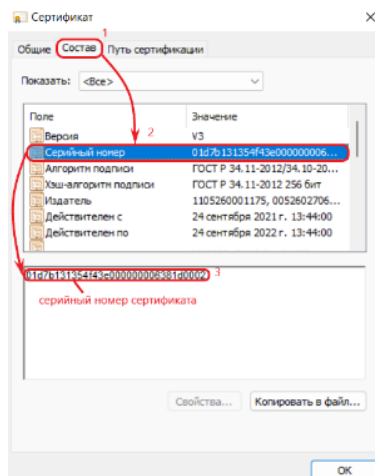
Сертификат

1

Общие | Состав | Путь сертификации

Показать: <Все>

| Поле | Значение |
|---|---|
| Версия | V3 |
| Серийный номер | 01d7b131354f43e000000006... |
| Алгоритм подписи | ГОСТ Р 34.11-2012/34.10-20... |
| Хэш-алгоритм подписи | ГОСТ Р 34.11-2012 256 бит |
| Издатель | 1105260001175, 0052602706... |
| Действителен с | 24 сентября 2021 г. 13:44:00 |
| Действителен по | 24 сентября 2022 г. 13:44:00 |

2

01d7b131354f43e000000006381d0002 3

серийный номер сертификата

Свойства... Копировать в файл...

OK